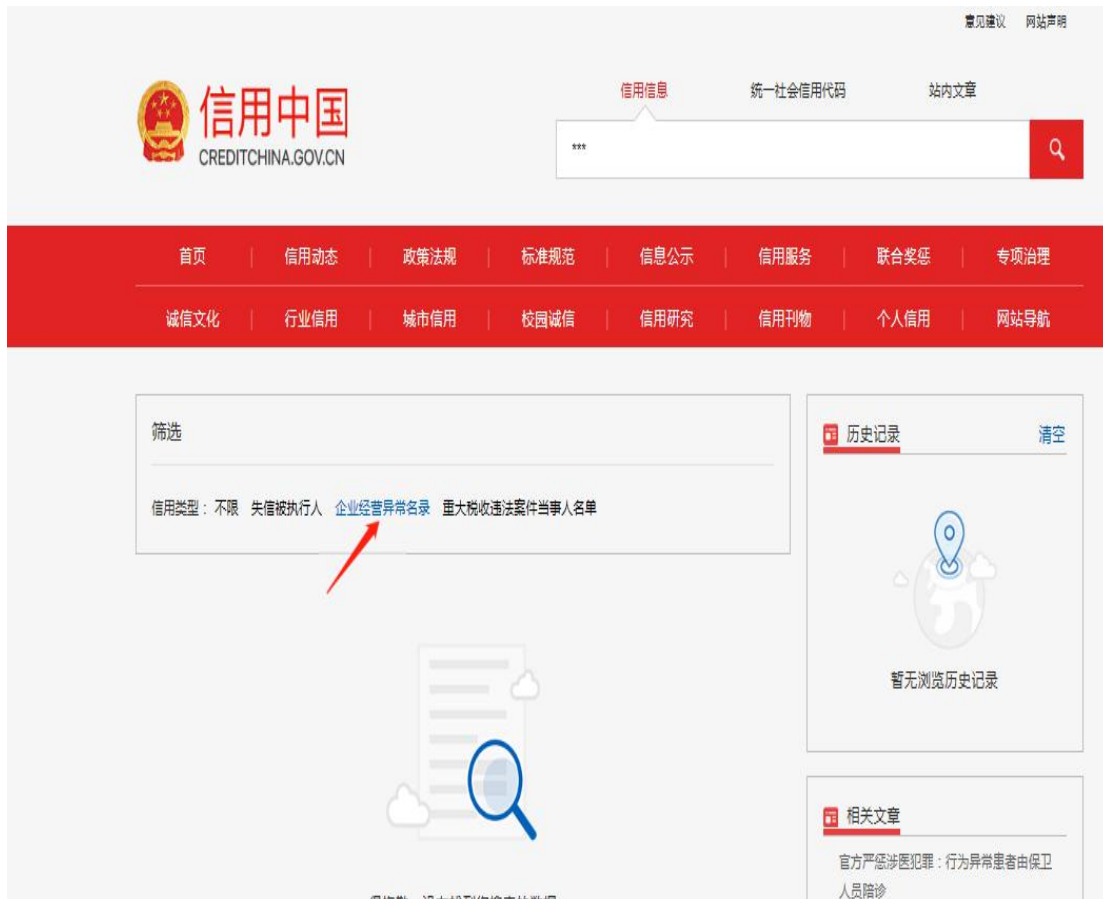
意见建议　网站声明

信用中国
CREDITCHINA.GOV.CN

信用信息　统一社会信用代码　站内文章

***

首页 | 信用动态 | 政策法规 | 标准规范 | 信息公示 | 信用服务 | 联合奖惩 | 专项治理
诚信文化 | 行业信用 | 城市信用 | 校园诚信 | 信用研究 | 信用刊物 | 个人信用 | 网站导航

筛选

信用类型：不限　失信被执行人　企业经营异常名录　重大税收违法案件当事人名单

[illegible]

历史记录　清空

暂无浏览历史记录

相关文章

官方严惩涉医犯罪：行为异常患者由保卫人员陪诊